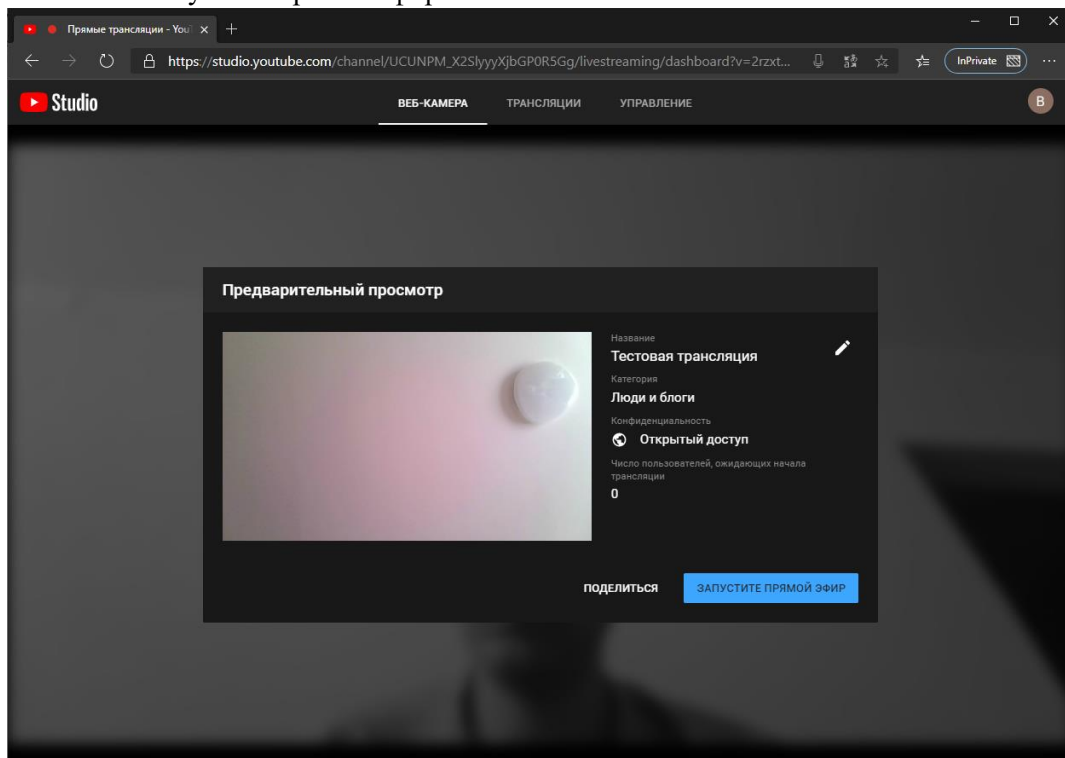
Прямые трансляции - YouT

https://studio.youtube.com/channel/UCUNPM_X2SlyyyXjbGP0R5Gg/livestreaming/dashboard?v=2rzxt...

InPrivate

Studio

ВЕБ-КАМЕРА

ТРАНСЛЯЦИИ

УПРАВЛЕНИЕ

B

Предварительный просмотр

Название

Тестовая трансляция

Категория

Люди и блоги

Конфиденциальность

Открытый доступ

Число пользователей, ожидающих начала трансляции

0

ПОДЕЛИТЬСЯ

ЗАПУСТИТЕ ПРЯМОЙ ЭФИР